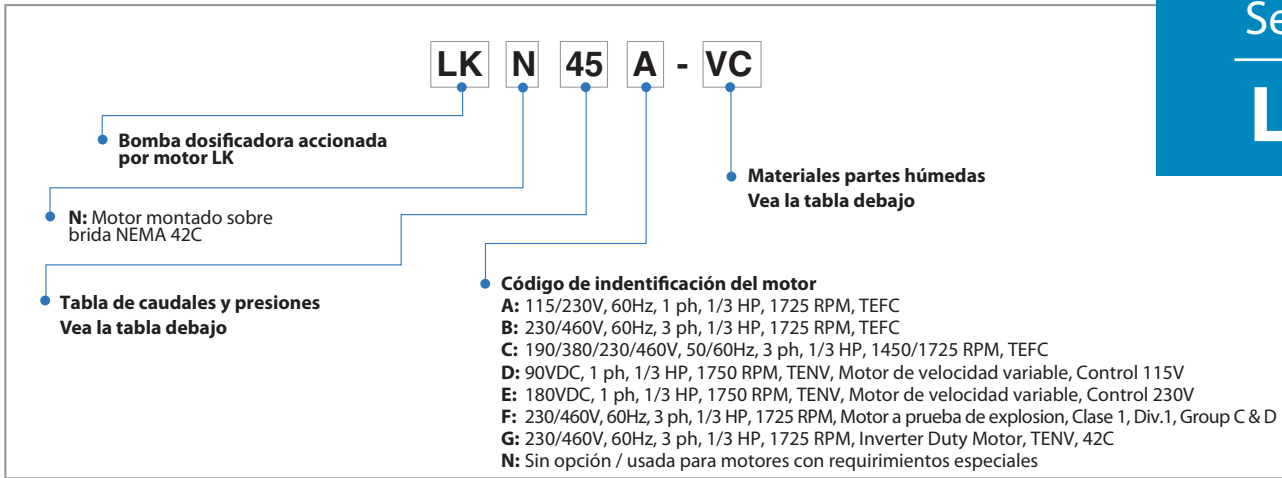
Se

L

LK N 45 A - VC

Bomba dosificadora accionada por motor LK

N: Motor montado sobre brida NEMA 42C

Tabla de caudales y presiones
Vea la tabla debajo

Materiales partes húmedas
Vea la tabla debajo

Código de identificación del motor
A: 115/230V, 60Hz, 1 ph, 1/3 HP, 1725 RPM, TEFC
B: 230/460V, 60Hz, 3 ph, 1/3 HP, 1725 RPM, TEFC
C: 190/380/230/460V, 50/60Hz, 3 ph, 1/3 HP, 1450/1725 RPM, TEFC
D: 90VDC, 1 ph, 1/3 HP, 1750 RPM, TENV, Motor de velocidad variable, Control 115V
E: 180VDC, 1 ph, 1/3 HP, 1750 RPM, TENV, Motor de velocidad variable, Control 230V
F: 230/460V, 60Hz, 3 ph, 1/3 HP, 1725 RPM, Motor a prueba de explosion, Clase 1, Div.1, Group C & D
G: 230/460V, 60Hz, 3 ph, 1/3 HP, 1725 RPM, Inverter Duty Motor, TENV, 42C
N: Sin opción / usada para motores con requirimientos especiales